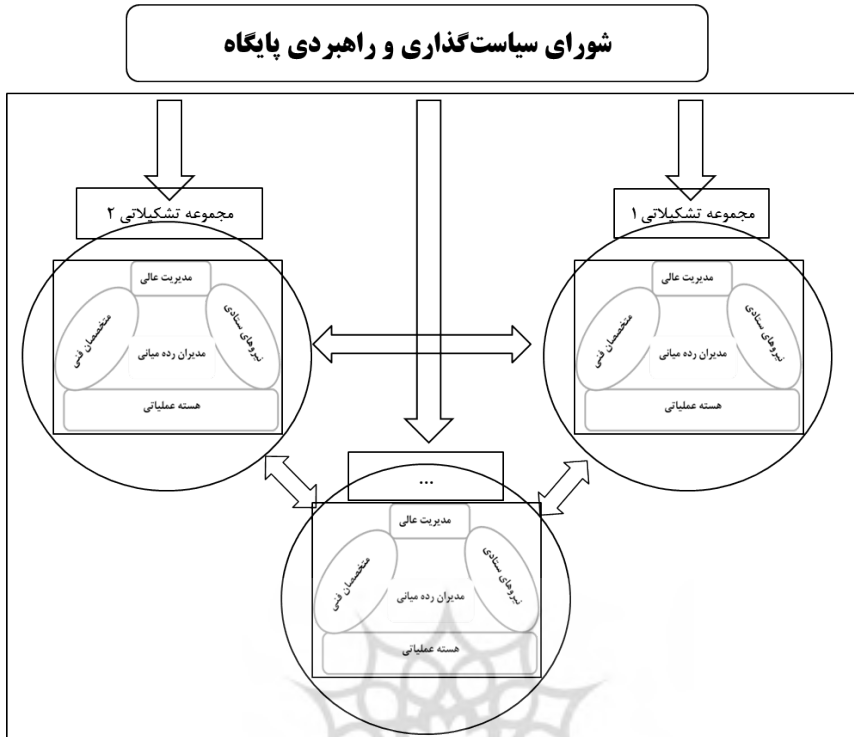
شورای سیاست‌گذاری و راهبردی پایگاه

مجموعه تشکیلاتی ۱

مدیریت عالی

نیروهای ستادی

متخصصان فنی

مدیران رده میانی

هسته عملیاتی

مجموعه تشکیلاتی ۲

مدیریت عالی

نیروهای ستادی

متخصصان فنی

مدیران رده میانی

هسته عملیاتی

...

مدیریت عالی

نیروهای ستادی

متخصصان فنی

مدیران رده میانی

هسته عملیاتی